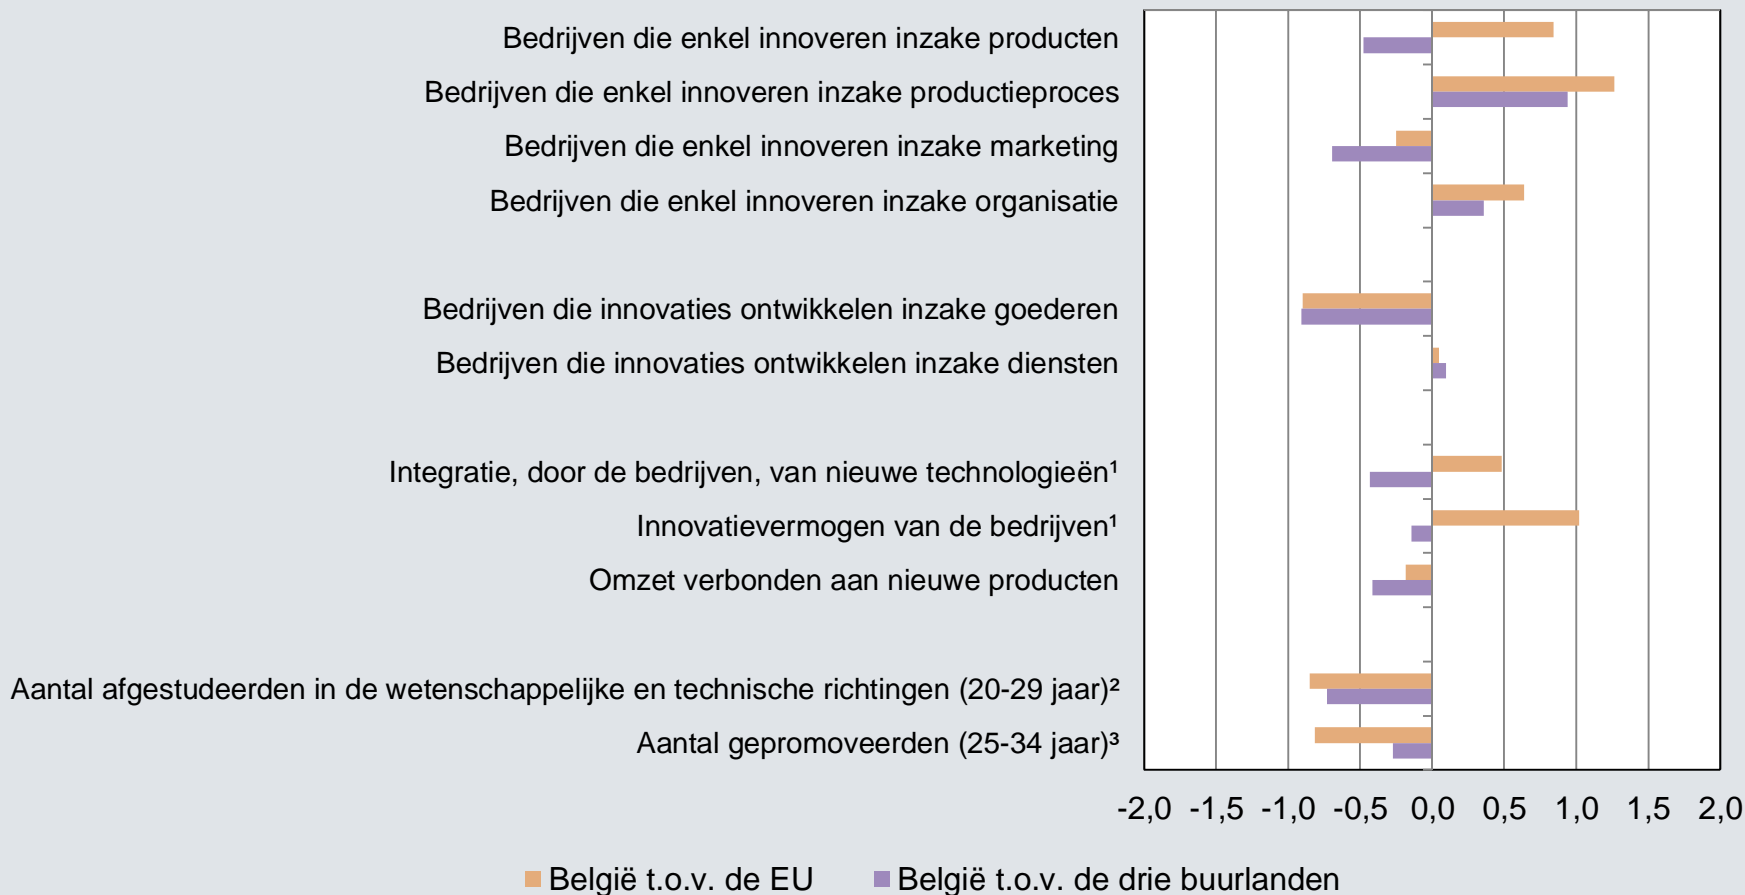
Bedrijven die enkel innoveren inzake producten
Bedrijven die enkel innoveren inzake productieproces
Bedrijven die enkel innoveren inzake marketing
Bedrijven die enkel innoveren inzake organisatie

Bedrijven die innovaties ontwikkelen inzake goederen
Bedrijven die innovaties ontwikkelen inzake diensten

Integratie, door de bedrijven, van nieuwe technologieën¹
Innovatievermogen van de bedrijven¹
Omzet verbonden aan nieuwe producten

Aantal afgestudeerden in de wetenschappelijke en technische richtingen (20-29 jaar)²
Aantal gepromoveerden (25-34 jaar)³

-2,0 -1,5 -1,0 -0,5 0,0 0,5 1,0 1,5 2,0

België t.o.v. de EU
België t.o.v. de drie buurlanden